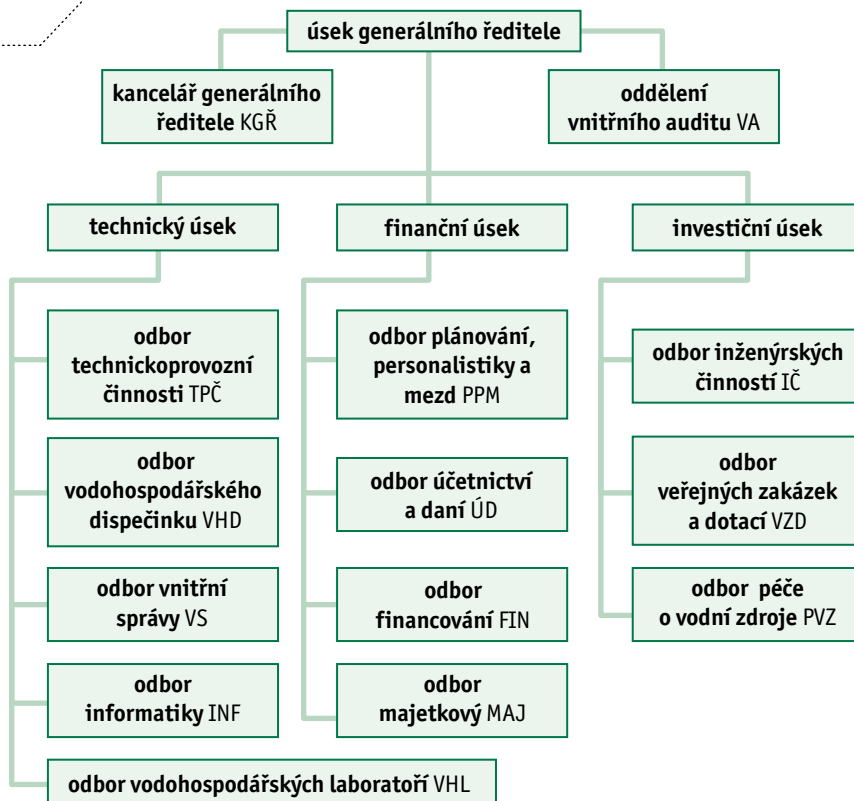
úsek generálního ředitele

kancelář generálního ředitele KGŘ

oddělení vnitřního auditu VA

technický úsek

finanční úsek

investiční úsek

odbor technickoprovozní činnosti TPČ

odbor vodohospodářského dispečinku VHD

odbor vnitřní správy VS

odbor informatiky INF

odbor vodohospodářských laboratoří VHL

odbor plánování, personalistiky a mezd PPM

odbor účetnictví a daní ÚD

odbor financování FIN

odbor majetkový MAJ

odbor inženýrských činností IČ

odbor veřejných zakázek a dotací VZD

odbor péče o vodní zdroje PVZ